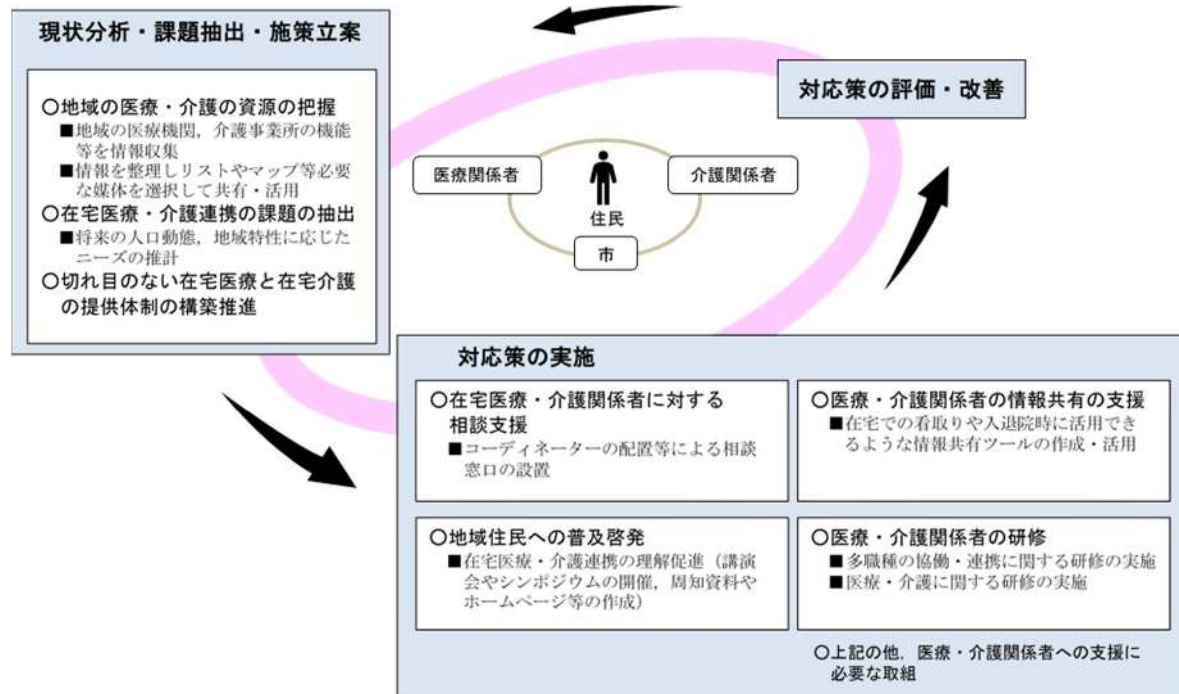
現状分析・課題抽出・施策立案

○地域の医療・介護の資源の把握
■地域の医療機関，介護事業所の機能等を情報収集
■情報を整理しリストやマップ等必要な媒体を選択して共有・活用
○在宅医療・介護連携の課題の抽出
■将来の人口動態，地域特性に応じたニーズの推計
○切れ目のない在宅医療と在宅介護の提供体制の構築推進

対応策の評価・改善

医療関係者

介護関係者

住民

市

対応策の実施

○在宅医療・介護関係者に対する相談支援
■コーディネーターの配置等による相談窓口の設置

○医療・介護関係者の情報共有の支援
■在宅での看取りや入退院時に活用できるような情報共有ツールの作成・活用

○地域住民への普及啓発
■在宅医療・介護連携の理解促進（講演会やシンポジウムの開催，周知資料やホームページ等の作成）

○医療・介護関係者の研修
■多職種の協働・連携に関する研修の実施
■医療・介護に関する研修の実施

○上記の他，医療・介護関係者への支援に必要な取組